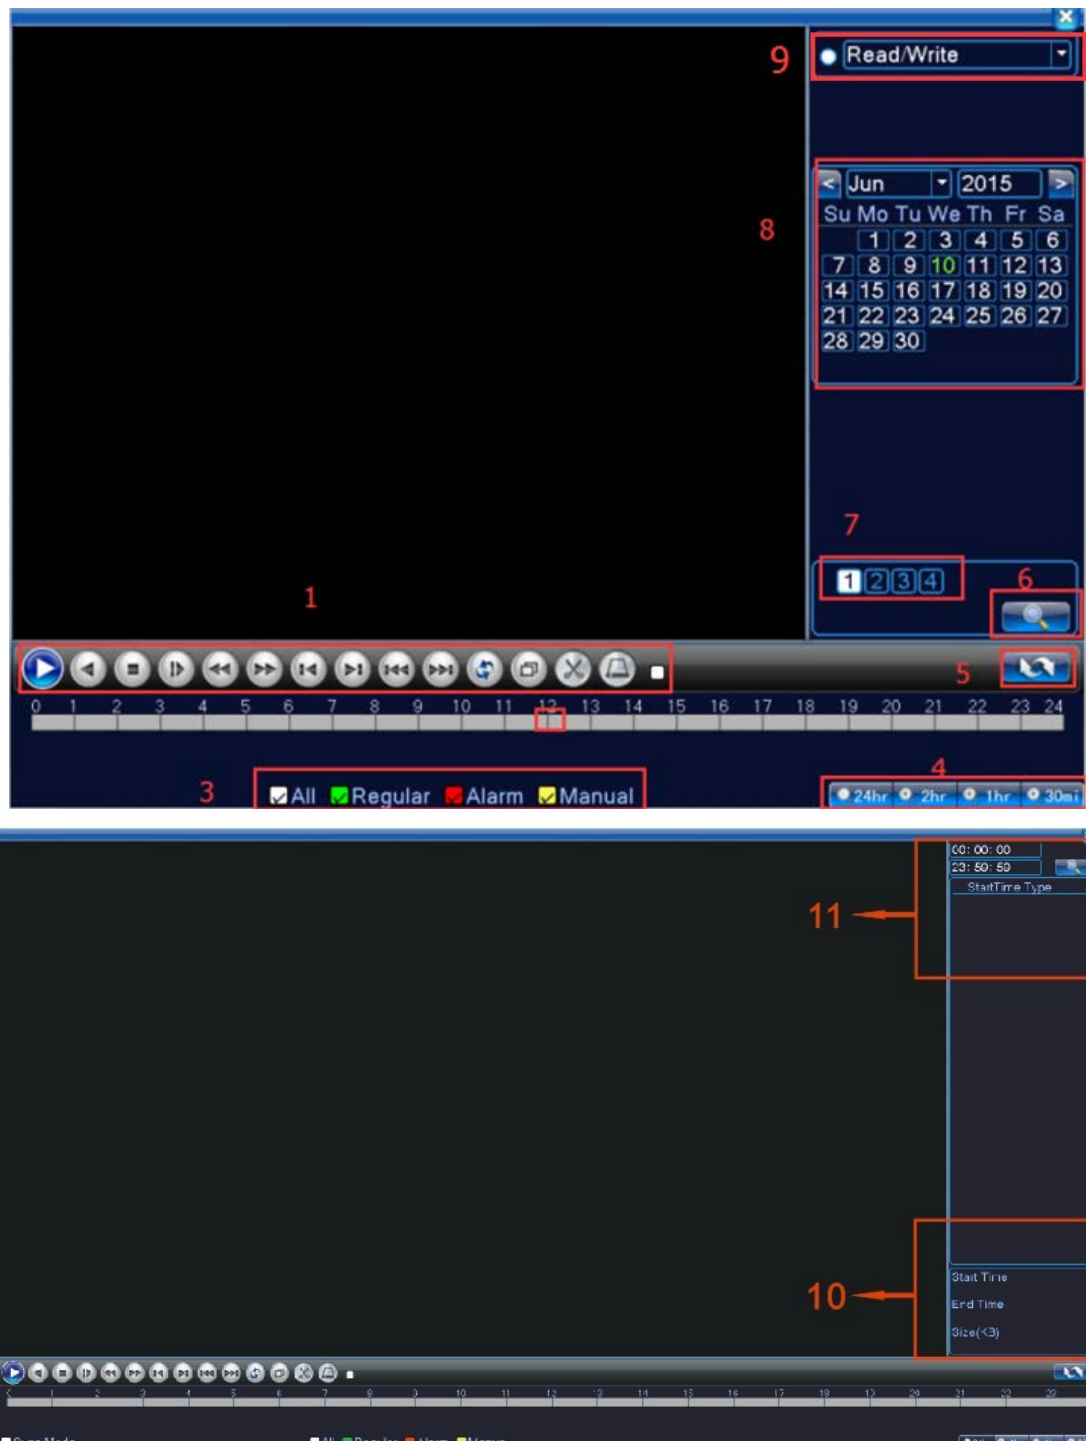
9
Read/Write

8
< Jun 2015 >
Su Mo Tu We Th Fr Sa
1 2 3 4 5 6
7 8 9 10 11 12 13
14 15 16 17 18 19 20
21 22 23 24 25 26 27
28 29 30

7
1 2 3 4
6

1

5

0 1 2 3 4 5 6 7 8 9 10 11 12 13 14 15 16 17 18 19 20 21 22 23 24

3
All Regular Alarm Manual

4
24hr 2hr 1hr 30mi

00: 00: 00
23: 59: 59
StartTime Type

11

10
Start Time
End Time
Size(<3)